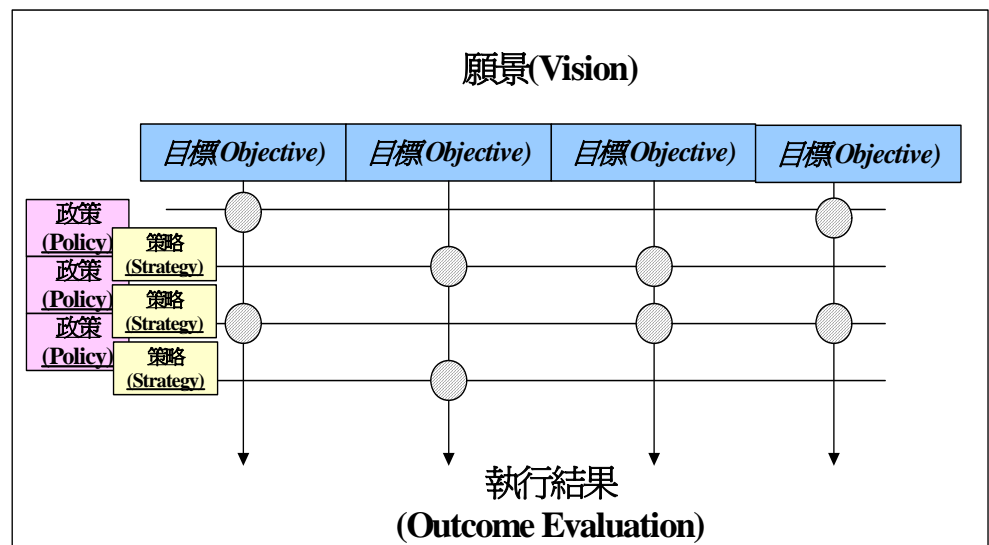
願景(Vision)

目標(Objective)

目標(Objective)

目標(Objective)

目標(Objective)

政策
(Policy)

策略
(Strategy)

政策
(Policy)

策略
(Strategy)

政策
(Policy)

策略
(Strategy)

執行結果
(Outcome Evaluation)